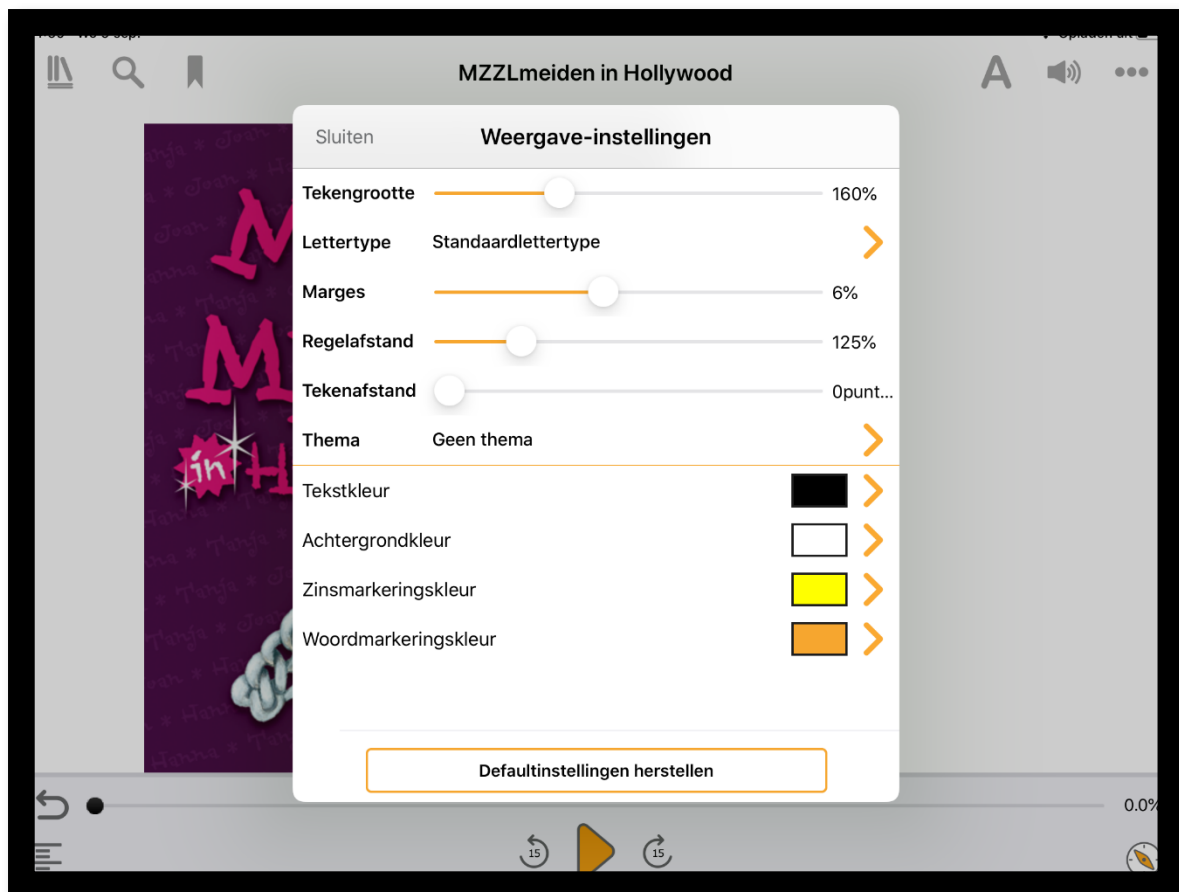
MZZLmeiden in Hollywood

A

Sluiten

Weergave-instellingen

Tekengrootte 160%

Lettertype Standaardlettertype

Marges 6%

Regelafstand 125%

Tekenafstand 0punt...

Thema Geen thema

Tekstkleur

Achtergrondkleur

Zinsmarkeringskleur

Woordmarkeringskleur

Defaultinstellingen herstellen

0.0%

15

15